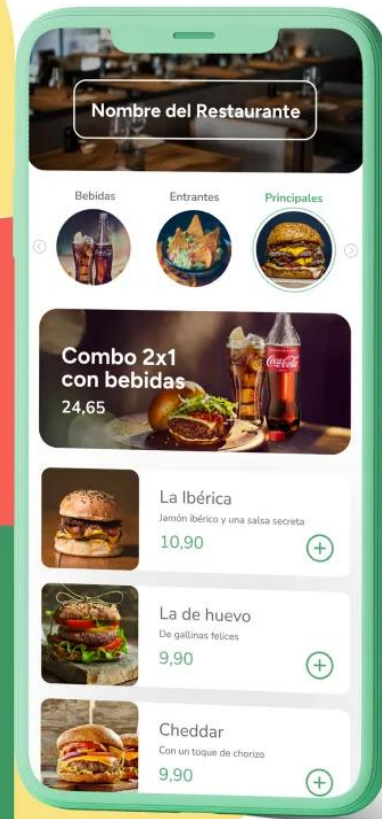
Nombre del Restaurante

Bebidas
Entrantes
Principales

Combo 2x1 con bebidas
24,65

La Ibérica
Jamón ibérico y una salsa secreta
10,90

La de huevo
De gallinas felices
9,90

Cheddar
Con un toque de chorizo
9,90